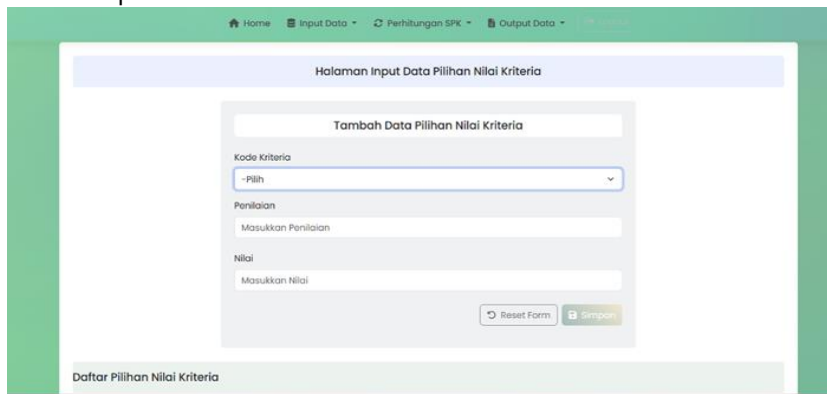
Home Input Data ▾ Perhitungan SPK ▾ Output Data ▾ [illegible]

Halaman Input Data Pilihan Nilai Kriteria

Tambah Data Pilihan Nilai Kriteria

Kode Kriteria

-Pilih

Penilaian

Masukkan Penilaian

Nilai

Masukkan Nilai

Reset Form Simpan

Daftar Pilihan Nilai Kriteria